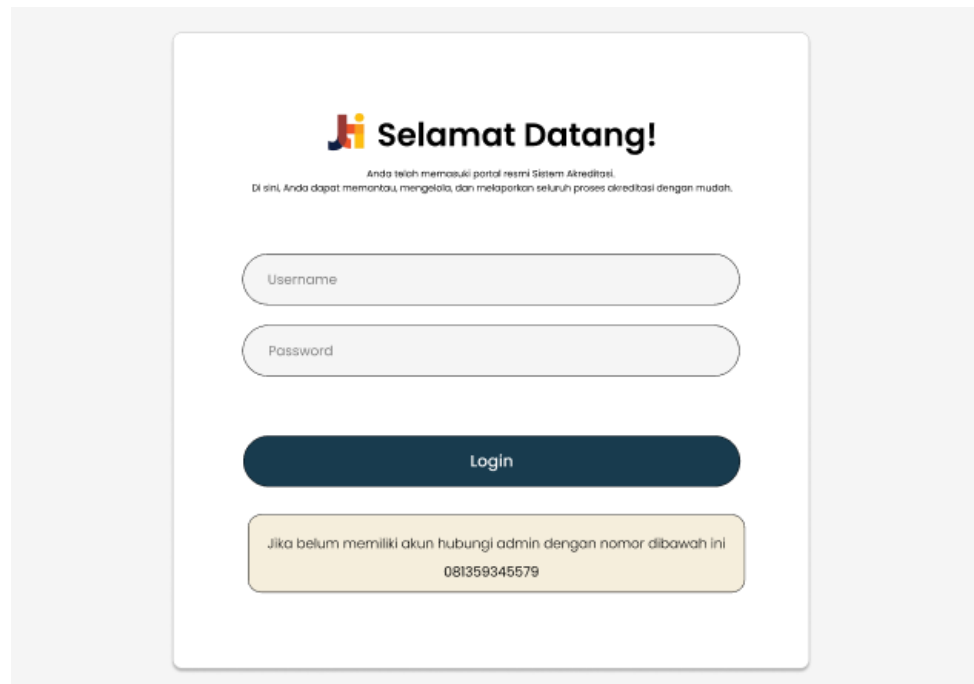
Selamat Datang!

Anda telah memasuki portal resmi Sistem Akreditasi.
Di sini, Anda dapat memantau, mengelola, dan melaporkan seluruh proses akreditasi dengan mudah.

Username

Password

Login

Jika belum memiliki akun hubungi admin dengan nomor dibawah ini
081359345579